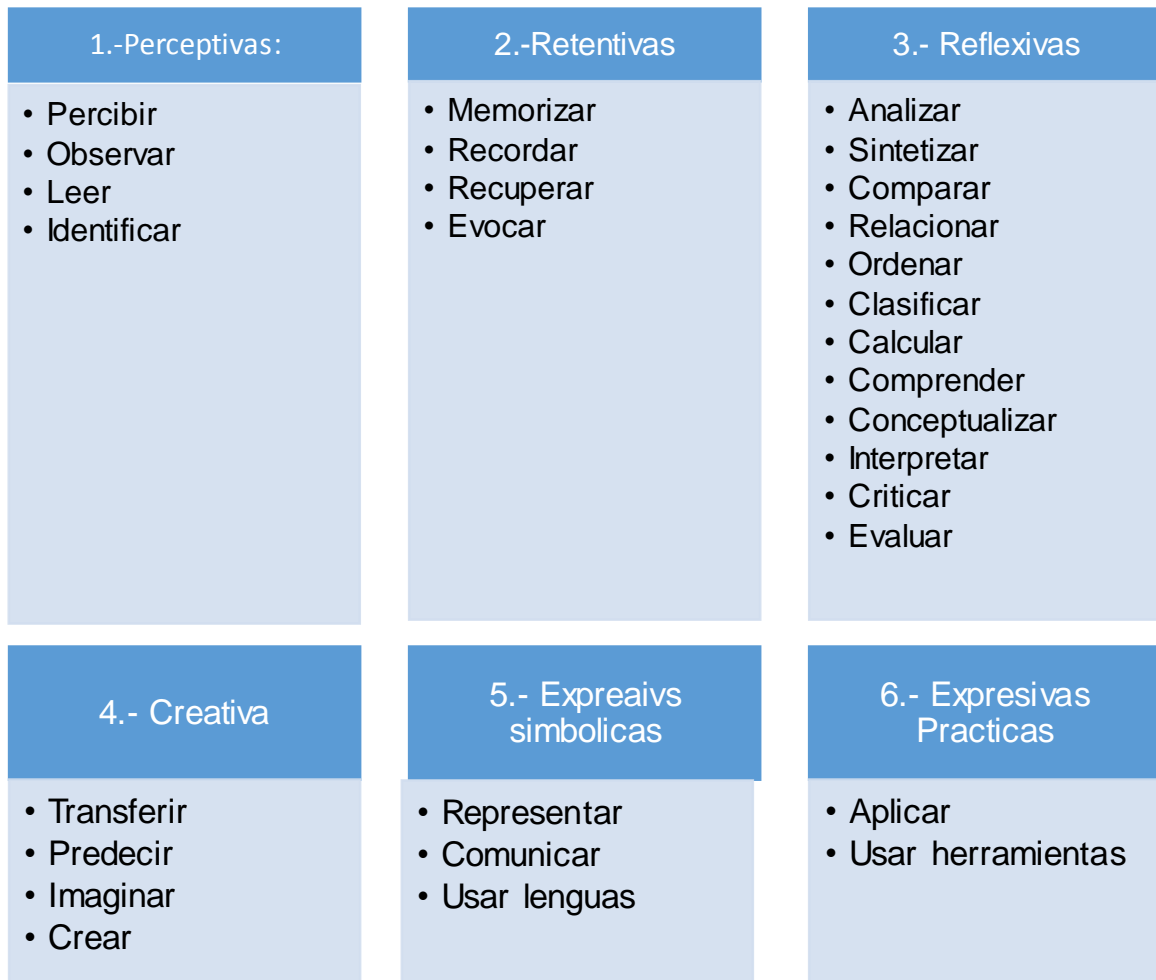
1.-Perceptivas:

- Percibir
- Observar
- Leer
- Identificar

2.-Retentivas

- Memorizar
- Recordar
- Recuperar
- Evocar

3.- Reflexivas

- Analizar
- Sintetizar
- Comparar
- Relacionar
- Ordenar
- Clasificar
- Calcular
- Comprender
- Conceptualizar
- Interpretar
- Criticar
- Evaluar

4.- Creativa

- Transferir
- Predecir
- Imaginar
- Crear

5.- Expreaivs simbolicas

- Representar
- Comunicar
- Usar lenguas

6.- Expresivas Practicas

- Aplicar
- Usar herramientas